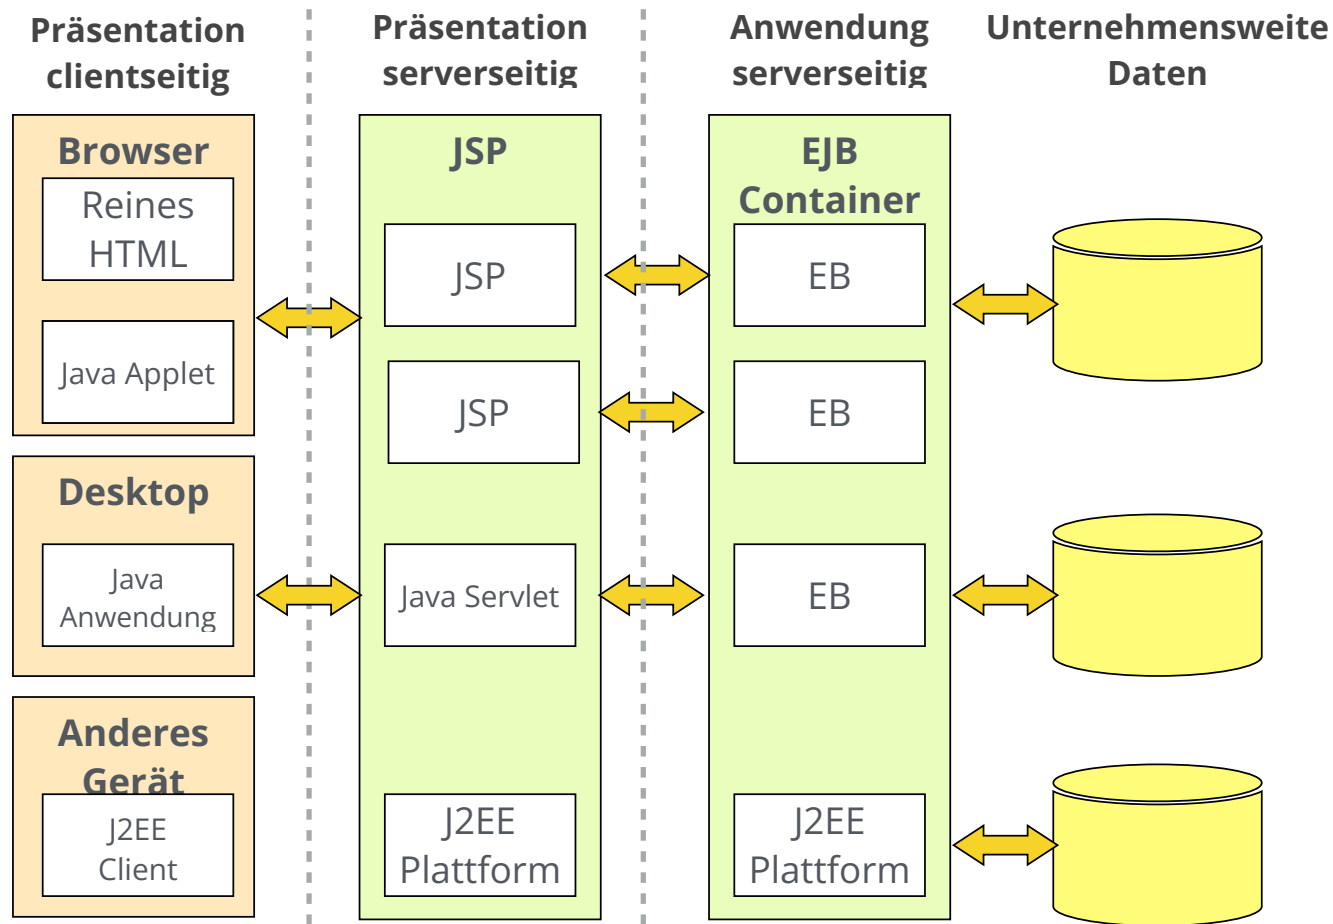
Präsentation clientseitig

Präsentation serverseitig

Anwendung serverseitig

Unternehmensweite Daten

Browser

Reines HTML

Java Applet

Desktop

Java Anwendung

Anderes Gerät

J2EE Client

JSP

JSP

JSP

Java Servlet

J2EE Plattform

EJB Container

EB

EB

EB

J2EE Plattform